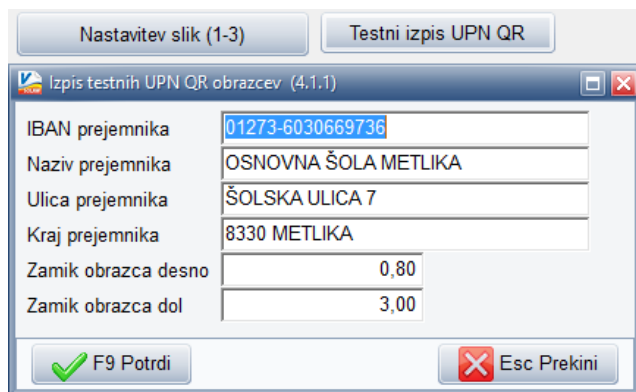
Nastavitev slik (1-3)

Testni izpis UPN QR

Izpis testnih UPN QR obrazcev (4.1.1)

IBAN prejemnika 01273-6030669736

Naziv prejemnika OSNOVNA ŠOLA METLIKA

Ulica prejemnika ŠOLSKA ULICA 7

Kraj prejemnika 8330 METLIKA

Zamik obrazca desno 0,80

Zamik obrazca dol 3,00

F9 Potrdi

Esc Prekini